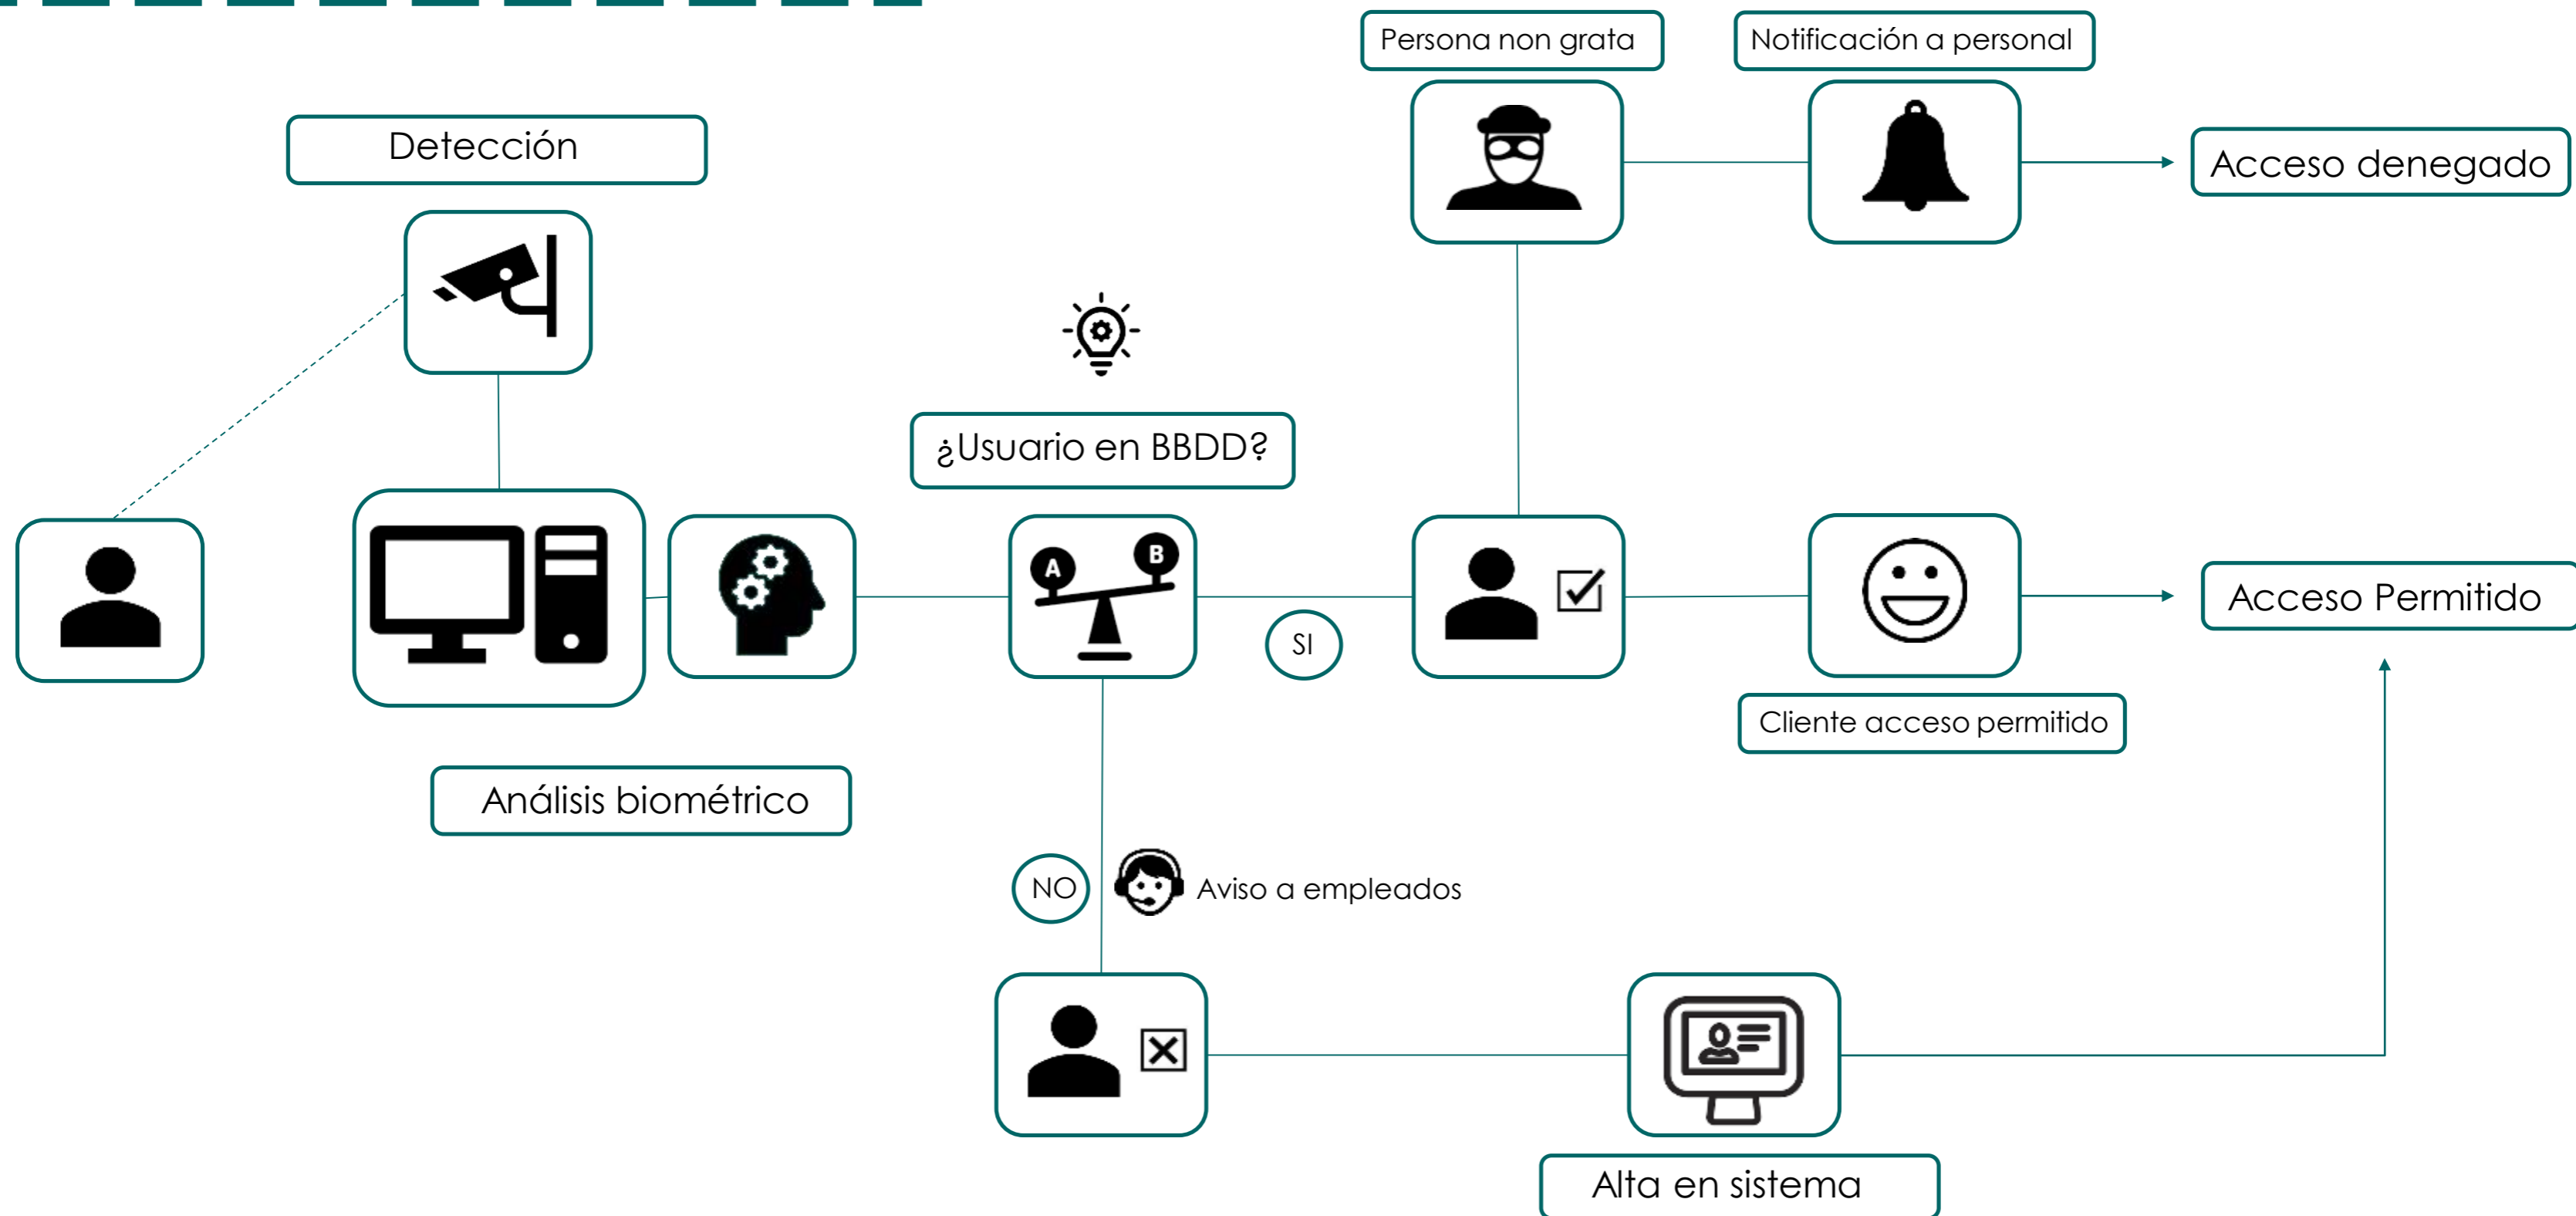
Persona non grata

Notificación a personal

Detección

Acceso denegado

¿Usuario en BBDD?

A

B

SI

Acceso Permitido

Cliente acceso permitido

Análisis biométrico

NO

Aviso a empleados

Alta en sistema